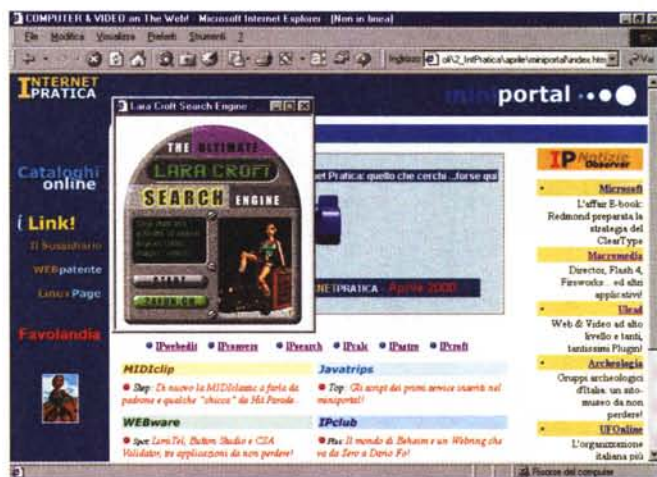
COMPUTER & VIDEO on The Web! - Microsoft Internet Explorer - [Non in linea]

File Modifica Visualizza Preferiti Strumenti ?

Indirizzo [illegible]\IntPratica\apile\miniportal\index.htm Vai

INTERNET PRATICA

Lara Croft Search Engine

THE ULTIMATE

LARA CROFT

SEARCH ENGINE

START

SEARCH

portal

Cataloghi online

i Link!

Il Sussidiario

WEBpatente

Linux Page

Favolandia

et Pratica: quello che cerchi ...forse qui

NETPRATICA - Aprile 2000

IPwebedit IPmuovere IPsearch IPcalc IPaltre IPcrefi

MIDIclip

Step: Di nuovo la MIDIclasse a furia da padrone e qualche "chicca" da Hit Parade...

Javatrips

Top: Gli script dei primi service inseriti nel miniportal!

WEBware

Spot: LumiTel, Button Studio e CSA Validator, tre applicazioni da non perdere!

IPclub

Plus: Il mondo di Behaim e un Webring che va da Zero a Dario Fo!

IP Notizie Observer

Microsoft

L'affair E-book: Redmond preparata la strategia del ClearType

Macromedia

Director, Flash 4, Fireworks... ed altri applicativi!

Ulead

Web & Video ad alto livello e tanti, tantissimi Plugin!

Archeologia

Gruppi archeologici d'Italia: un sito-museo da non perdere!

UFOnline

L'organizzazione italiana più

Risorse del computer